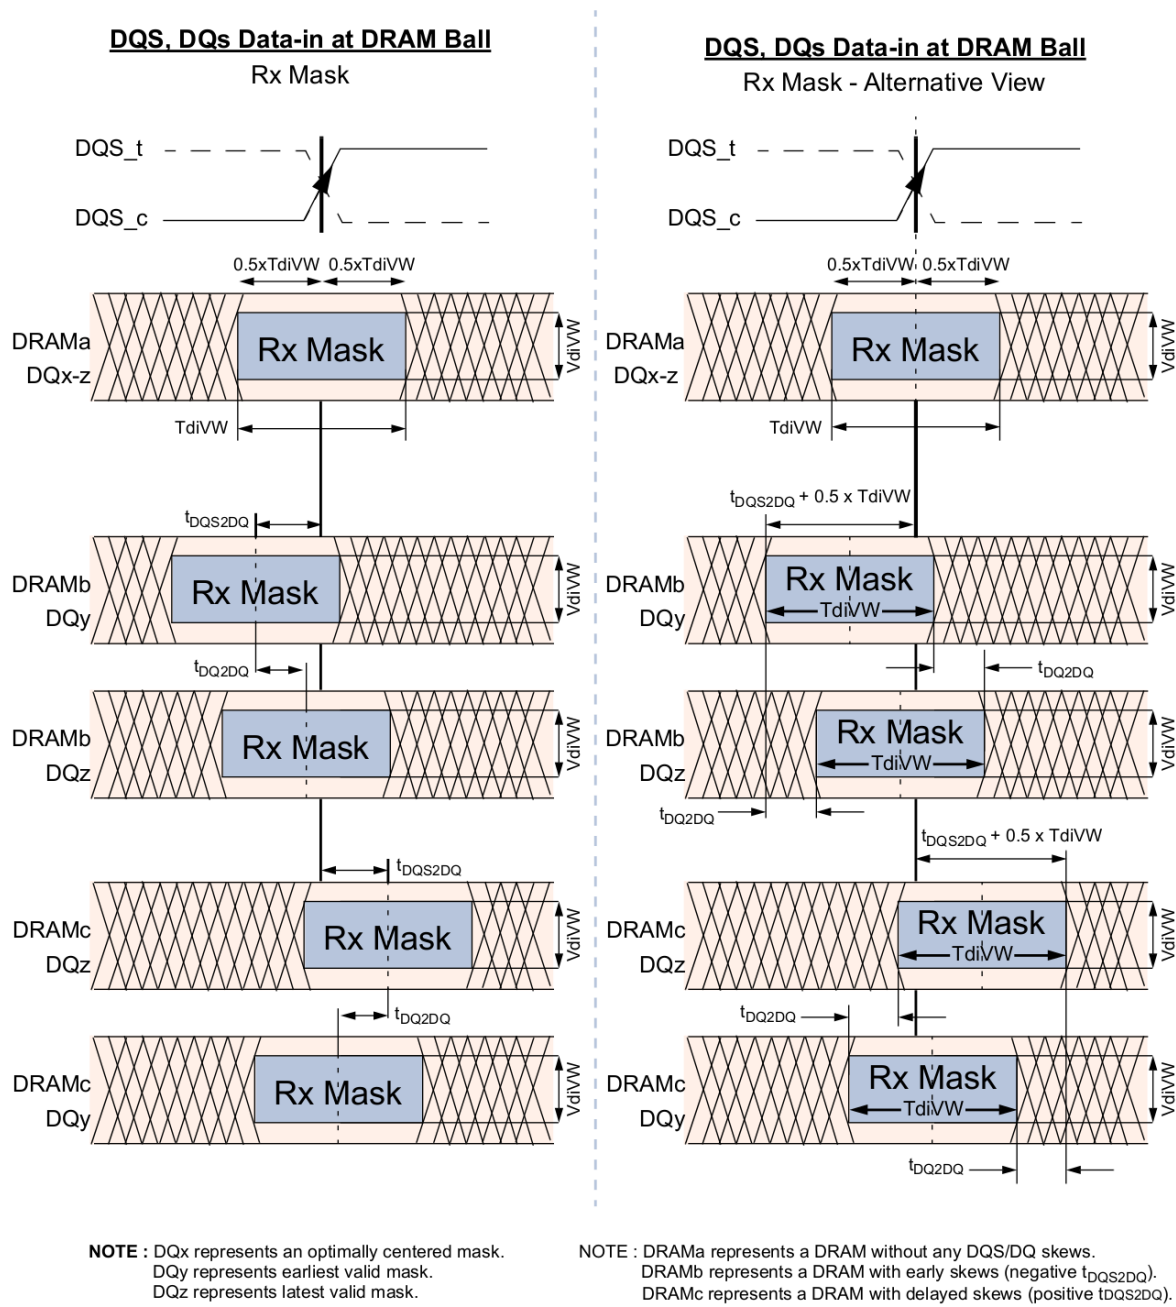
DQS, DQs Data-in at DRAM Ball

Rx Mask

DQS_t

DQS_c

0.5xTdiVW 0.5xTdiVW

DRAMa DQx-z

Rx Mask

VdiVW

TdiVW

$t_{DQS2DQ}$

DRAMb DQy

Rx Mask

VdiVW

$t_{DQ2DQ}$

DRAMb DQz

Rx Mask

VdiVW

$t_{DQS2DQ}$

DRAMc DQz

Rx Mask

VdiVW

$t_{DQ2DQ}$

DRAMc DQy

Rx Mask

VdiVW

NOTE : DQx represents an optimally centered mask.
DQy represents earliest valid mask.
DQz represents latest valid mask.

DQS, DQs Data-in at DRAM Ball

Rx Mask - Alternative View

DQS_t

DQS_c

0.5xTdiVW 0.5xTdiVW

DRAMa DQx-z

Rx Mask

VdiVW

TdiVW

$t_{DQS2DQ}$ + 0.5 x TdiVW

DRAMb DQy

Rx Mask

TdiVW

VdiVW

$t_{DQ2DQ}$

DRAMb DQz

Rx Mask

TdiVW

VdiVW

$t_{DQ2DQ}$

$t_{DQS2DQ}$ + 0.5 x TdiVW

DRAMc DQz

Rx Mask

TdiVW

VdiVW

$t_{DQ2DQ}$

DRAMc DQy

Rx Mask

TdiVW

VdiVW

$t_{DQ2DQ}$

NOTE : DRAMa represents a DRAM without any DQS/DQ skews.
DRAMb represents a DRAM with early skews (negative $t_{DQS2DQ}$).
DRAMc represents a DRAM with delayed skews (positive $t_{DQS2DQ}$).